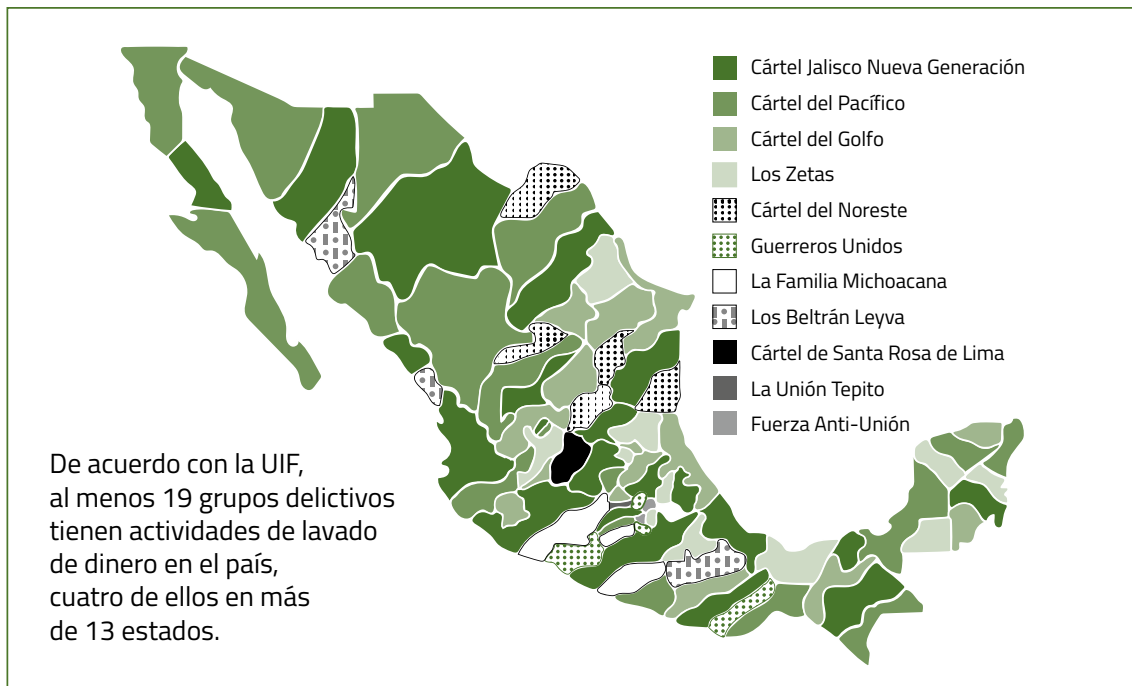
Cártel Jalisco Nueva Generación
Cártel del Pacífico
Cártel del Golfo
Los Zetas
Cártel del Noreste
Guerreros Unidos
La Familia Michoacana
Los Beltrán Leyva
Cártel de Santa Rosa de Lima
La Unión Tepito
Fuerza Anti-Unión

De acuerdo con la UIF, al menos 19 grupos delictivos tienen actividades de lavado de dinero en el país, cuatro de ellos en más de 13 estados.